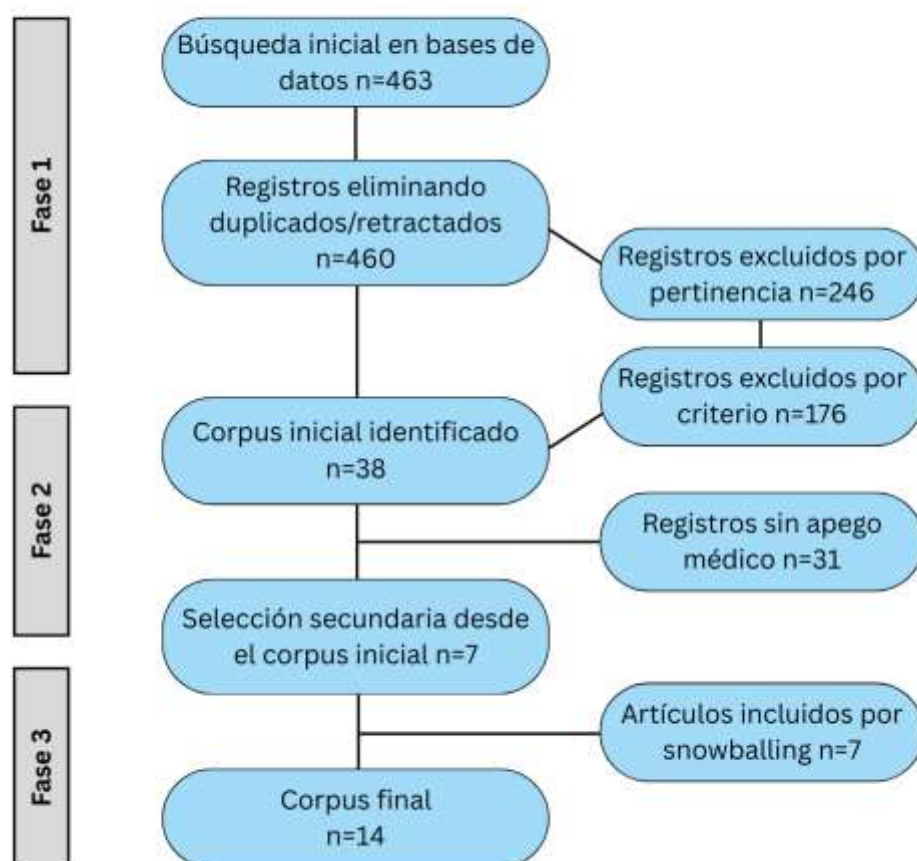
Fase 1

Búsqueda inicial en bases de datos n=463

Registros eliminando duplicados/retractados n=460

Registros excluidos por pertinencia n=246

Registros excluidos por criterio n=176

Fase 2

Corpus inicial identificado n=38

Registros sin apego médico n=31

Selección secundaria desde el corpus inicial n=7

Fase 3

Artículos incluidos por snowballing n=7

Corpus final n=14